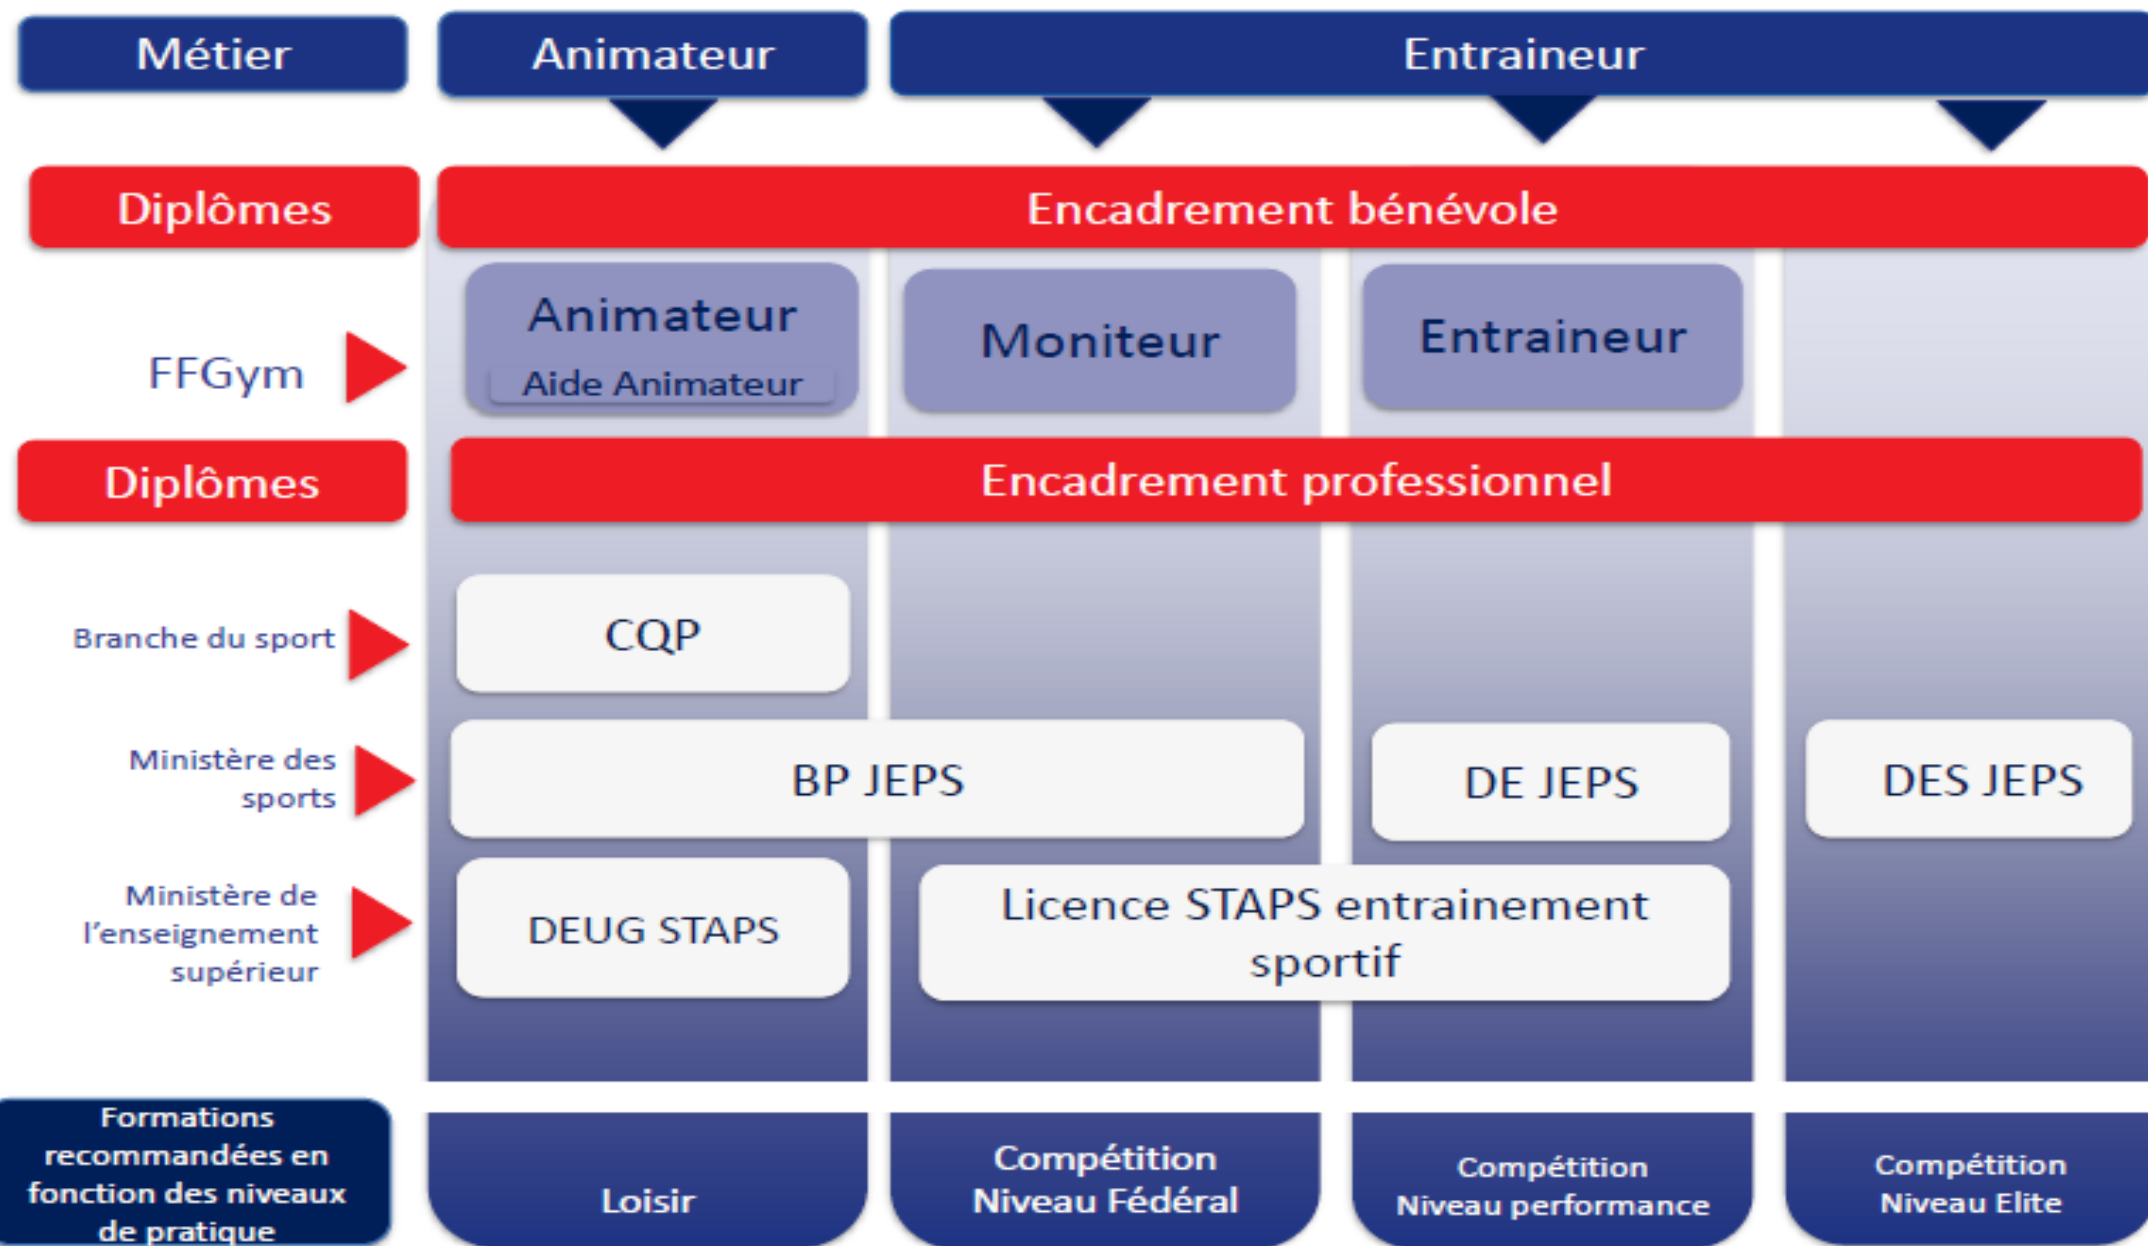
Métier

Animateur

Entraineur

Diplômes

Encadrement bénévole

FFGym

Animateur

Aide Animateur

Moniteur

Entraineur

Diplômes

Encadrement professionnel

Branche du sport

CQP

Ministère des sports

BP JEPS

DE JEPS

DES JEPS

Ministère de l'enseignement supérieur

DEUG STAPS

Licence STAPS entrainement sportif

Formations recommandées en fonction des niveaux de pratique

Loisir

Compétition Niveau Fédéral

Compétition Niveau performance

Compétition Niveau Elite